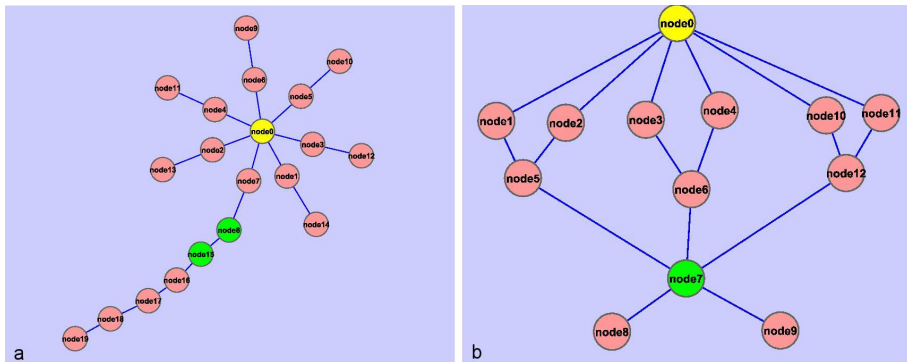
node9
node10
node6
node11
node5
node4
node0
node3
node2
node12
node13
node1
node7
node14
node8
node15
node16
node17
node18
node19
a

node0
node1
node2
node3
node4
node10
node11
node5
node6
node12
node7
node8
node9
b